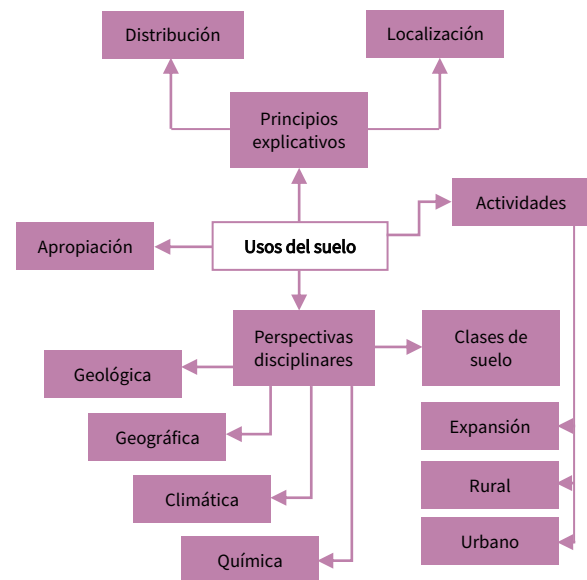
Distribución

Localización

Principios explicativos

Actividades

Apropiación

Usos del suelo

Perspectivas disciplinares

Clases de suelo

Geológica

Geográfica

Climática

Química

Expansión

Rural

Urbano